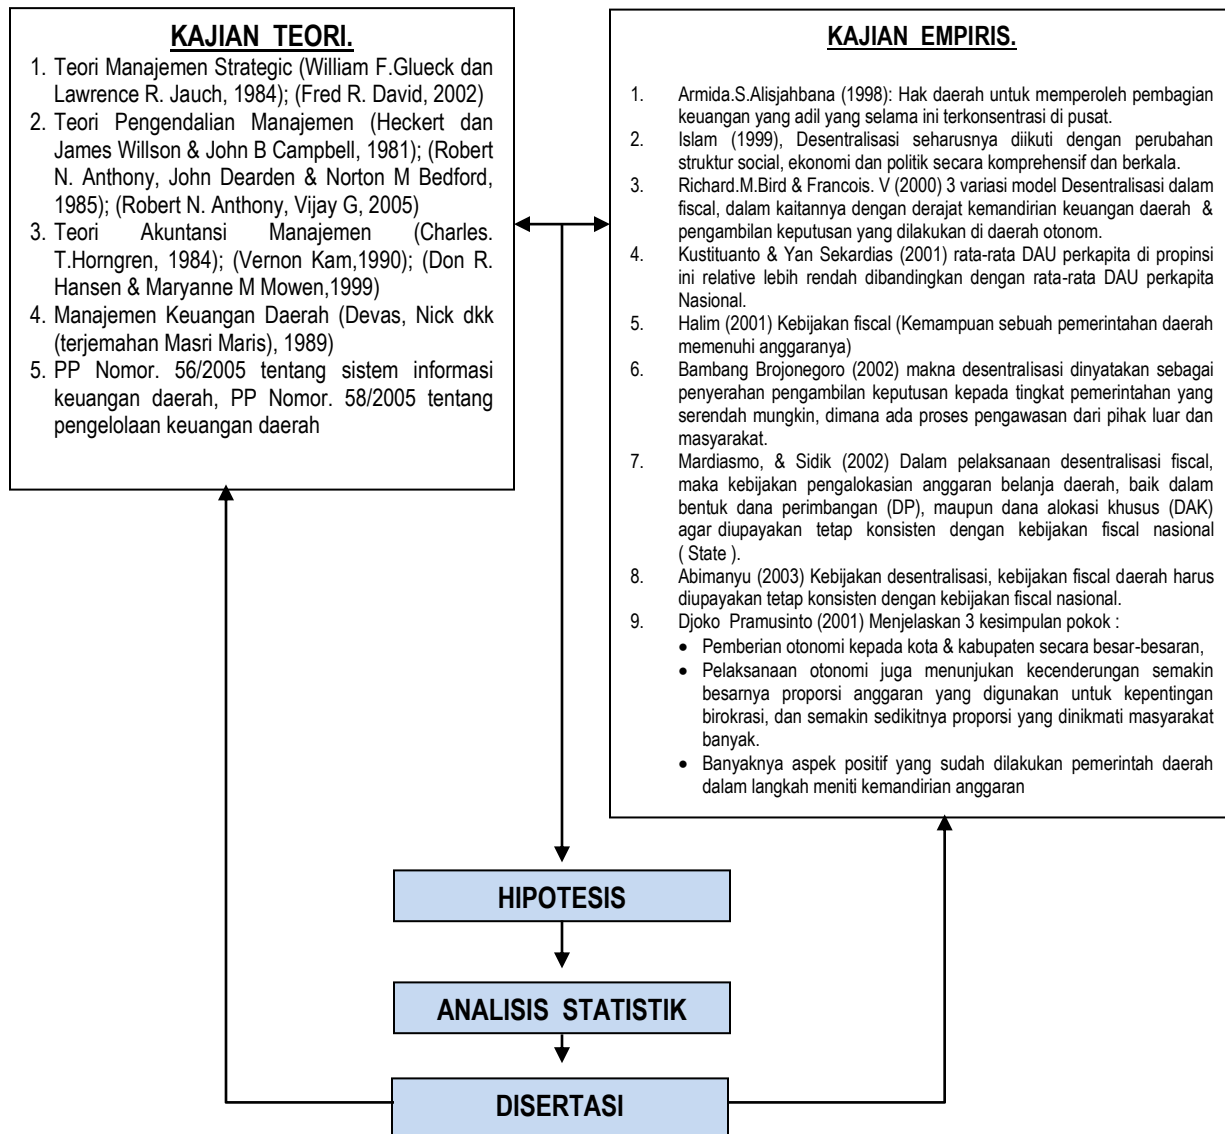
KAJIAN TEORI.

1. Teori Manajemen Strategic (William F.Glueck dan Lawrence R. Jauch, 1984); (Fred R. David, 2002)
2. Teori Pengendalian Manajemen (Heckert dan James Willson & John B Campbell, 1981); (Robert N. Anthony, John Dearden & Norton M Bedford, 1985); (Robert N. Anthony, Vijay G, 2005)
3. Teori Akuntansi Manajemen (Charles. T.Horngren, 1984); (Vernon Kam,1990); (Don R. Hansen & Maryanne M Mowen,1999)
4. Manajemen Keuangan Daerah (Devas, Nick dkk (terjemahan Masri Maris), 1989)
5. PP Nomor. 56/2005 tentang sistem informasi keuangan daerah, PP Nomor. 58/2005 tentang pengelolaan keuangan daerah

KAJIAN EMPIRIS.

1. Armida.S.Alisjahbana (1998): Hak daerah untuk memperoleh pembagian keuangan yang adil yang selama ini terkonsentrasi di pusat.
2. Islam (1999), Desentralisasi seharusnya diikuti dengan perubahan struktur social, ekonomi dan politik secara komprehensif dan berkala.
3. Richard.M.Bird & Francois. V (2000) 3 variasi model Desentralisasi dalam fiscal, dalam kaitannya dengan derajat kemandirian keuangan daerah & pengambilan keputusan yang dilakukan di daerah otonom.
4. Kustituanto & Yan Sekardias (2001) rata-rata DAU perkapita di propinsi ini relative lebih rendah dibandingkan dengan rata-rata DAU perkapita Nasional.
5. Halim (2001) Kebijakan fiscal (Kemampuan sebuah pemerintahan daerah memenuhi anggaranya)
6. Bambang Brojonegoro (2002) makna desentralisasi dinyatakan sebagai penyerahan pengambilan keputusan kepada tingkat pemerintahan yang serendah mungkin, dimana ada proses pengawasan dari pihak luar dan masyarakat.
7. Mardiasmo, & Sidik (2002) Dalam pelaksanaan desentralisasi fiscal, maka kebijakan pengalokasian anggaran belanja daerah, baik dalam bentuk dana perimbangan (DP), maupun dana alokasi khusus (DAK) agar diupayakan tetap konsisten dengan kebijakan fiscal nasional ( State ).
8. Abimanyu (2003) Kebijakan desentralisasi, kebijakan fiscal daerah harus diupayakan tetap konsisten dengan kebijakan fiscal nasional.
9. Djoko Pramusinto (2001) Menjelaskan 3 kesimpulan pokok :
• Pemberian otonomi kepada kota & kabupaten secara besar-besaran,
• Pelaksanaan otonomi juga menunjukan kecenderungan semakin besarnya proporsi anggaran yang digunakan untuk kepentingan birokrasi, dan semakin sedikitnya proporsi yang dinikmati masyarakat banyak.
• Banyaknya aspek positif yang sudah dilakukan pemerintah daerah dalam langkah meniti kemandirian anggaran

HIPOTESIS

ANALISIS STATISTIK

DISERTASI